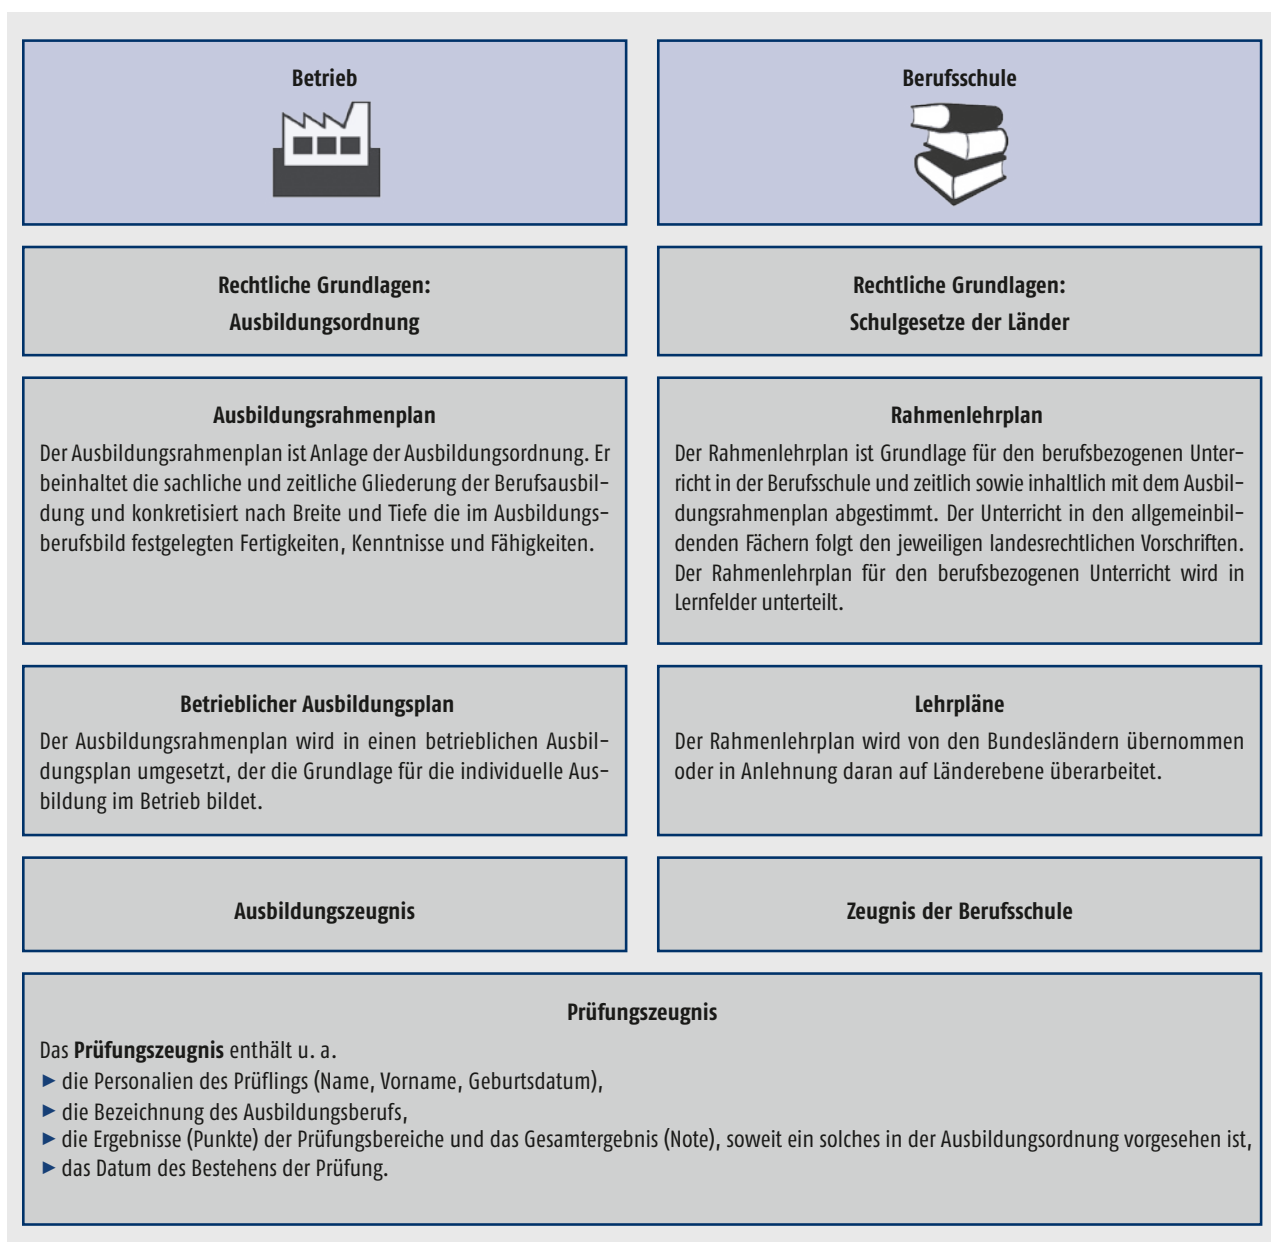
Betrieb

Berufsschule

Rechtliche Grundlagen:
Ausbildungsordnung

Rechtliche Grundlagen:
Schulgesetze der Länder

Ausbildungsrahmenplan

Der Ausbildungsrahmenplan ist Anlage der Ausbildungsordnung. Er beinhaltet die sachliche und zeitliche Gliederung der Berufsausbildung und konkretisiert nach Breite und Tiefe die im Ausbildungsberufsbild festgelegten Fertigkeiten, Kenntnisse und Fähigkeiten.

Rahmenlehrplan

Der Rahmenlehrplan ist Grundlage für den berufsbezogenen Unterricht in der Berufsschule und zeitlich sowie inhaltlich mit dem Ausbildungsrahmenplan abgestimmt. Der Unterricht in den allgemeinbildenden Fächern folgt den jeweiligen landesrechtlichen Vorschriften. Der Rahmenlehrplan für den berufsbezogenen Unterricht wird in Lernfelder unterteilt.

Betrieblicher Ausbildungsplan

Der Ausbildungsrahmenplan wird in einen betrieblichen Ausbildungsplan umgesetzt, der die Grundlage für die individuelle Ausbildung im Betrieb bildet.

Lehrpläne

Der Rahmenlehrplan wird von den Bundesländern übernommen oder in Anlehnung daran auf Länderebene überarbeitet.

Ausbildungszeugnis

Zeugnis der Berufsschule

Prüfungszeugnis

Das **Prüfungszeugnis** enthält u. a.
► die Personalien des Prüflings (Name, Vorname, Geburtsdatum),
► die Bezeichnung des Ausbildungsberufs,
► die Ergebnisse (Punkte) der Prüfungsbereiche und das Gesamtergebnis (Note), soweit ein solches in der Ausbildungsordnung vorgesehen ist,
► das Datum des Bestehens der Prüfung.